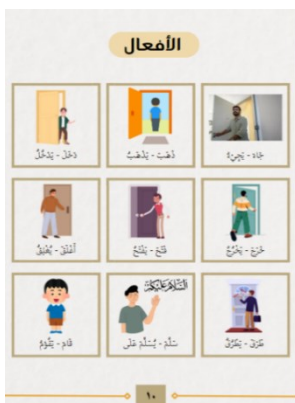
الأفعال

جَاءَ - يَجِيءُ
ذَهَبَ - يَذْهَبُ
دَخَلَ - يَدْخُلُ

خَرَجَ - يَخْرُجُ
فَتَحَ - يَفْتَحُ
أَغْلَقَ - يُغْلِقُ

السَّلَامُ عَلَيْكُمْ

طَرَقَ - يَطْرُقُ
سَلَّمَ - يُسَلِّمُ عَلَى
قَامَ - يَقُومُ

١٠